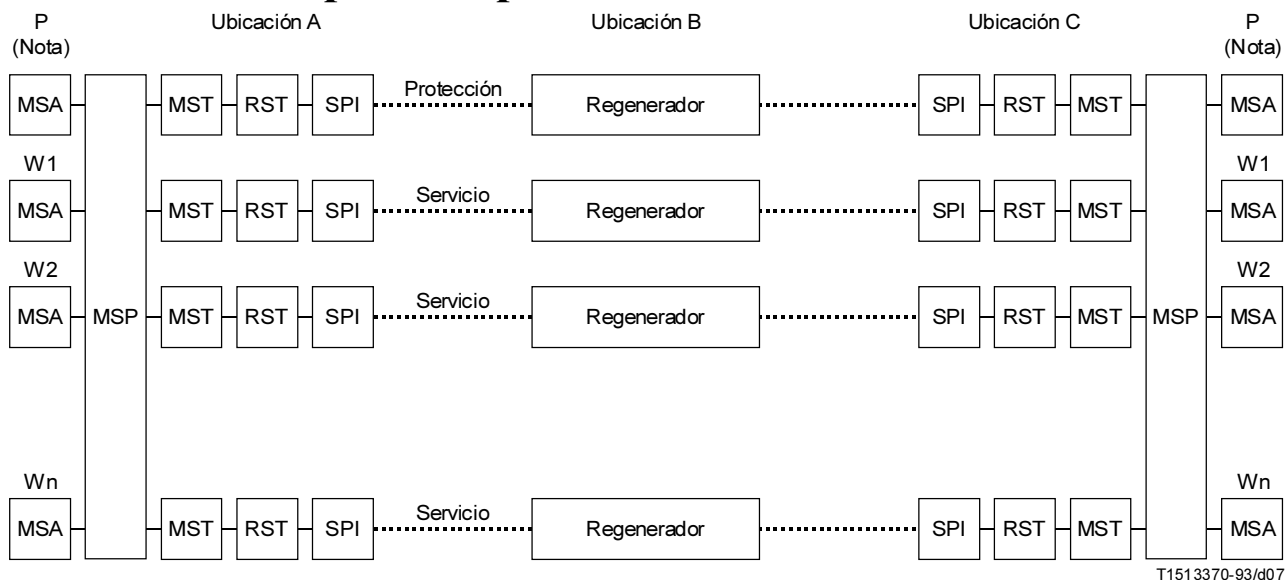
P
(Nota)

Ubicación A

Ubicación B

Ubicación C

P
(Nota)

MSA

MST

RST

SPI

Protección

Regenerador

SPI

RST

MST

MSA

W1

W1

MSA

MST

RST

SPI

Servicio

Regenerador

SPI

RST

MST

MSA

W2

W2

MSA

MSP

MST

RST

SPI

Servicio

Regenerador

SPI

RST

MST

MSP

MSA

Wn

Wn

MSA

MST

RST

SPI

Servicio

Regenerador

SPI

RST

MST

MSA

T1513370-93/d07